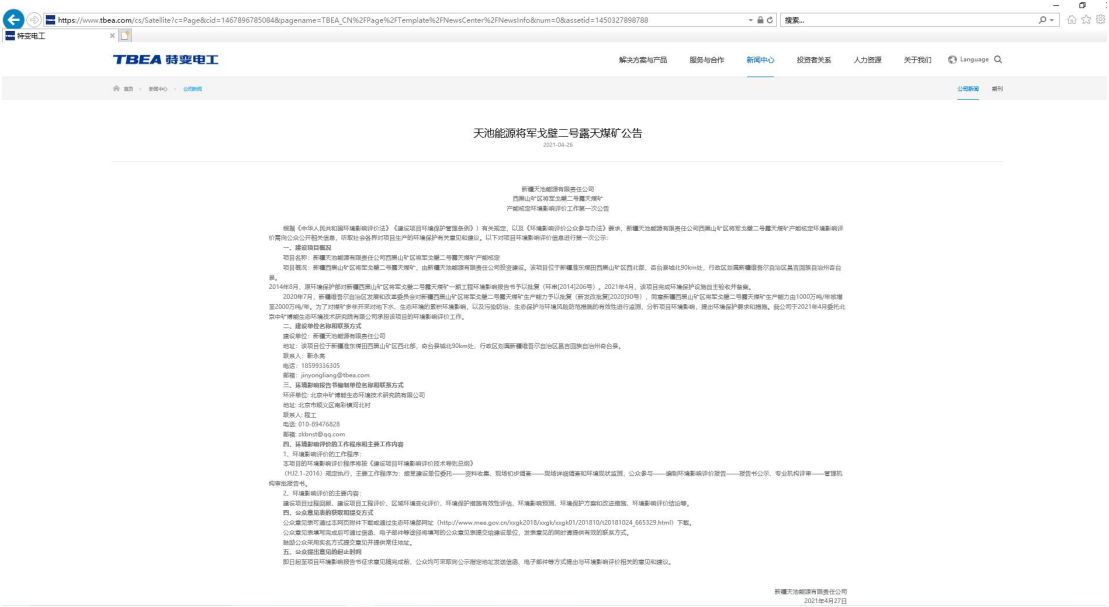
https://www.tbea.com/cs/Satellite?c=Page&cid=1467896785084&pagename=TBEA_CN%2FPage%2FTemplate%2FNewsCenter%2FNewsInfo&num=0&assetid=1450327898788

搜索...

特变电工

TBEA 特变电工

解决方案与产品 服务与合作 新闻中心 投资者关系 人力资源 关于我们 Language

首页 > 新闻中心 > 公司新闻

公司新闻 期刊

天池能源将军戈壁二号露天煤矿公告

2021-04-26

新疆天池能源有限责任公司
西黑山矿区将军戈壁二号露天煤矿
产能核定环境影响评价工作第一次公告

根据《中华人民共和国环境影响评价法》《建设项目环境保护管理条例》）有关规定，以及《环境影响评价公众参与办法》要求，新疆天池能源有限责任公司西黑山矿区将军戈壁二号露天煤矿产能核定环境影响评价需向公众公开相关信息，听取社会各界对项目生产的环境保护有关意见和建议。以下对项目环境影响评价信息进行第一次公示：

一、建设项目概况

项目名称：新疆天池能源有限责任公司西黑山矿区将军戈壁二号露天煤矿产能核定

项目概况：新疆西黑山矿区将军戈壁二号露天煤矿，由新疆天池能源有限责任公司投资建设。该项目位于新疆维吾尔自治区昌吉回族自治州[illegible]

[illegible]

二、建设单位名称和联系方式

建设单位：新疆天池能源有限责任公司

地址：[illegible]

联系人：靳永亮

电话：18599336305

邮箱：jinyongliang@tbea.com

三、承担影响报告书编制单位名称和联系方式

环评单位：北京中矿博能生态环境技术研究院有限公司

地址：北京市顺义区南彩镇河北村

联系人：程工

电话：010-89476828

邮箱：zkbnst@qq.com

四、环境影响评价的工作程序和主要工作内容

1、环境影响评价的工作程序：

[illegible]

2、环境影响评价的主要内容：

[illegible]

四、公众意见表的获取和提交方式

公众意见表可通过本网页附件下载或通过生态环境部网址（http://www.mee.gov.cn/xxgk2018/xxgk/xxgk01/201810/t20181024_665329.html）下载。

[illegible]

五、公众提出意见的起止时间

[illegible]

新疆天池能源有限责任公司
2021年4月27日